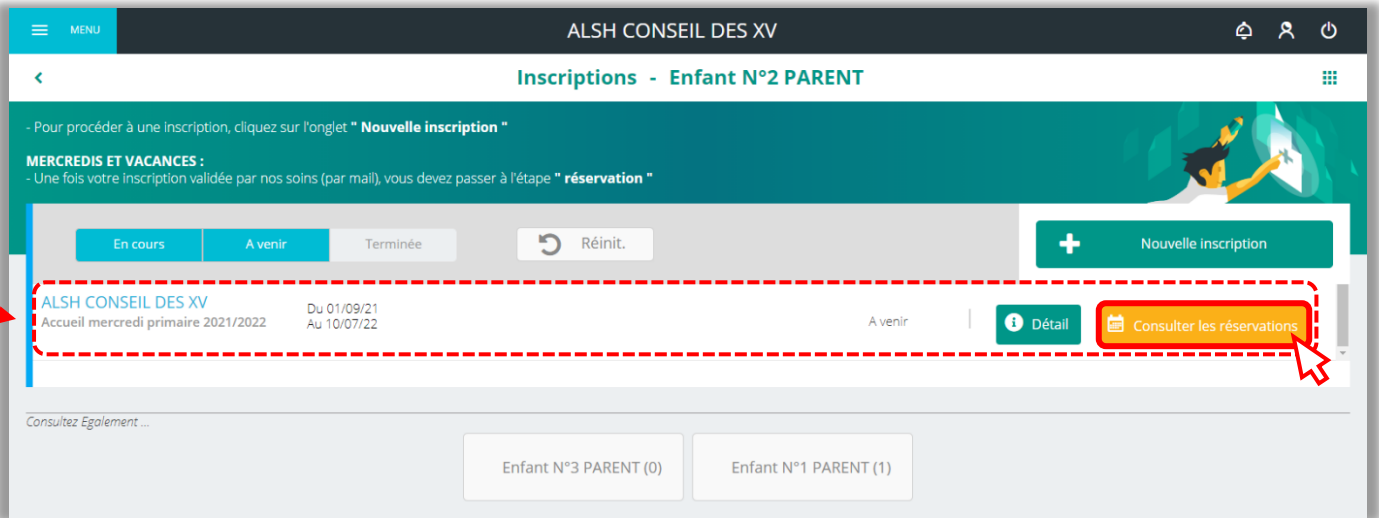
MENU

ALSH CONSEIL DES XV

Inscriptions - Enfant N°2 PARENT

- Pour procéder à une inscription, cliquez sur l'onglet " **Nouvelle inscription** "

**MERCREDIS ET VACANCES :**
- Une fois votre inscription validée par nos soins (par mail), vous devez passer à l'étape " **réservation** "

En cours | A venir | Terminée

Réinit.

Nouvelle inscription

ALSH CONSEIL DES XV
Accueil mercredi primaire 2021/2022

Du 01/09/21
Au 10/07/22

A venir

Détail

Consulter les réservations

Consultez Egalement ...

Enfant N°3 PARENT (0)

Enfant N°1 PARENT (1)